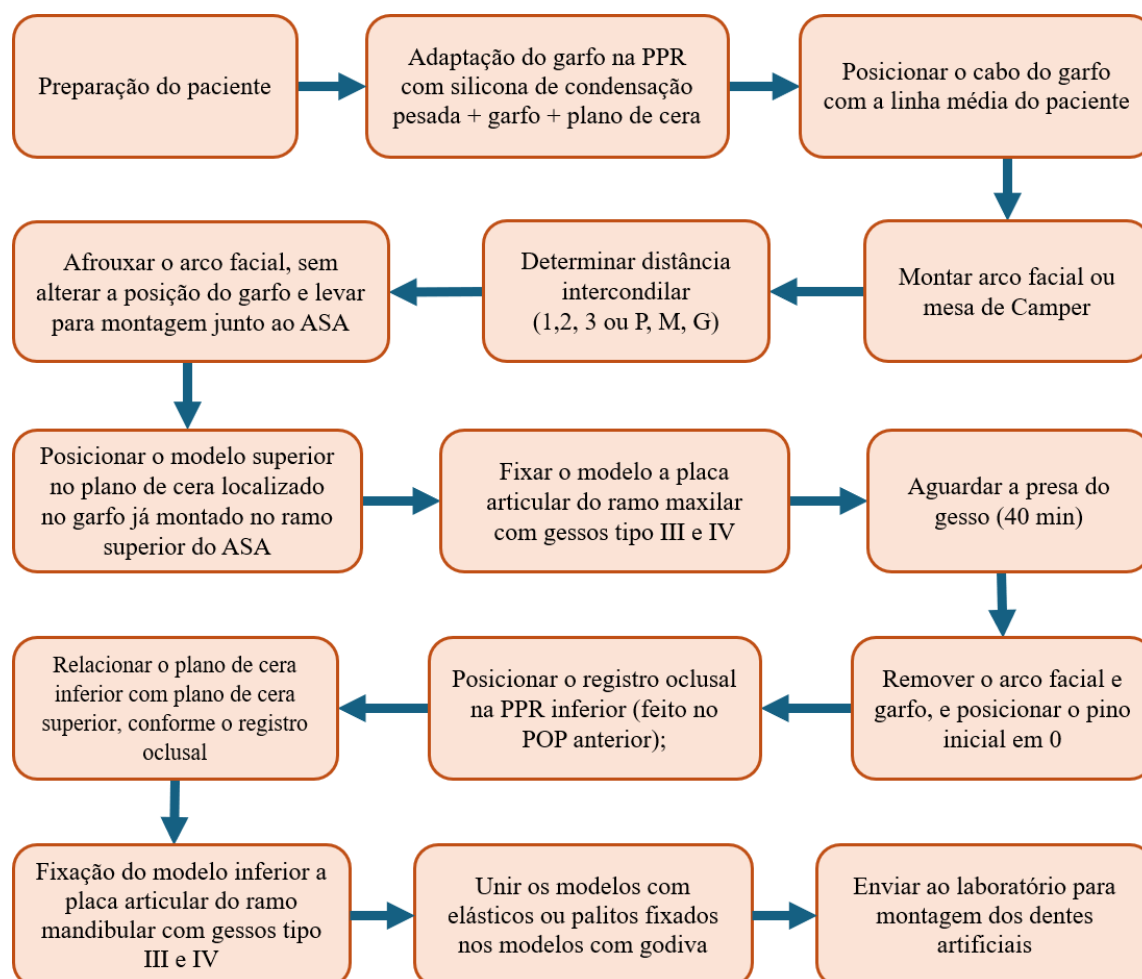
Preparação do paciente

Adaptação do garfo na PPR com silicona de condensação pesada + garfo + plano de cera

Posicionar o cabo do garfo com a linha média do paciente

Montar arco facial ou mesa de Camper

Determinar distância intercondilar (1,2, 3 ou P, M, G)

Afrouxar o arco facial, sem alterar a posição do garfo e levar para montagem junto ao ASA

Posicionar o modelo superior no plano de cera localizado no garfo já montado no ramo superior do ASA

Fixar o modelo a placa articular do ramo maxilar com gessos tipo III e IV

Aguardar a presa do gesso (40 min)

Remover o arco facial e garfo, e posicionar o pino inicial em 0

Posicionar o registro oclusal na PPR inferior (feito no POP anterior);

Relacionar o plano de cera inferior com plano de cera superior, conforme o registro oclusal

Fixação do modelo inferior a placa articular do ramo mandibular com gessos tipo III e IV

Unir os modelos com elásticos ou palitos fixados nos modelos com godiva

Enviar ao laboratório para montagem dos dentes artificiais